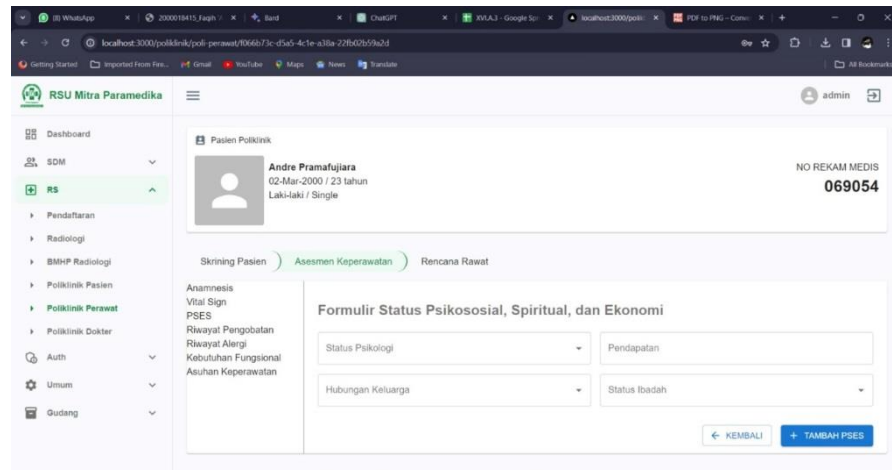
(8) WhatsApp | 2000018415_Faqih | Bard | ChatGPT | XVI.A.3 - Google Spr | localhost:3000/polikl | PDF to PNG – Conve

localhost:3000/poliklinik/poli-perawat/f066b73c-d5a5-4c1e-a38a-22fb02b59a2d

Getting Started | Imported From Fire... | Gmail | YouTube | Maps | News | Translate | All Bookmarks

RSU Mitra Paramedika

admin

Dashboard
SDM
RS
Pendaftaran
Radiologi
BMHP Radiologi
Poliklinik Pasien
Poliklinik Perawat
Poliklinik Dokter
Auth
Umum
Gudang

Pasien Poliklinik

Andre Pramafujiara
02-Mar-2000 / 23 tahun
Laki-laki / Single

NO REKAM MEDIS
069054

Skrining Pasien | Asesmen Keperawatan | Rencana Rawat

Anamnesis
Vital Sign
PSES
Riwayat Pengobatan
Riwayat Alergi
Kebutuhan Fungsional
Asuhan Keperawatan

Formulir Status Psikososial, Spiritual, dan Ekonomi

Status Psikologi
Pendapatan
Hubungan Keluarga
Status Ibadah

← KEMBALI | + TAMBAH PSES